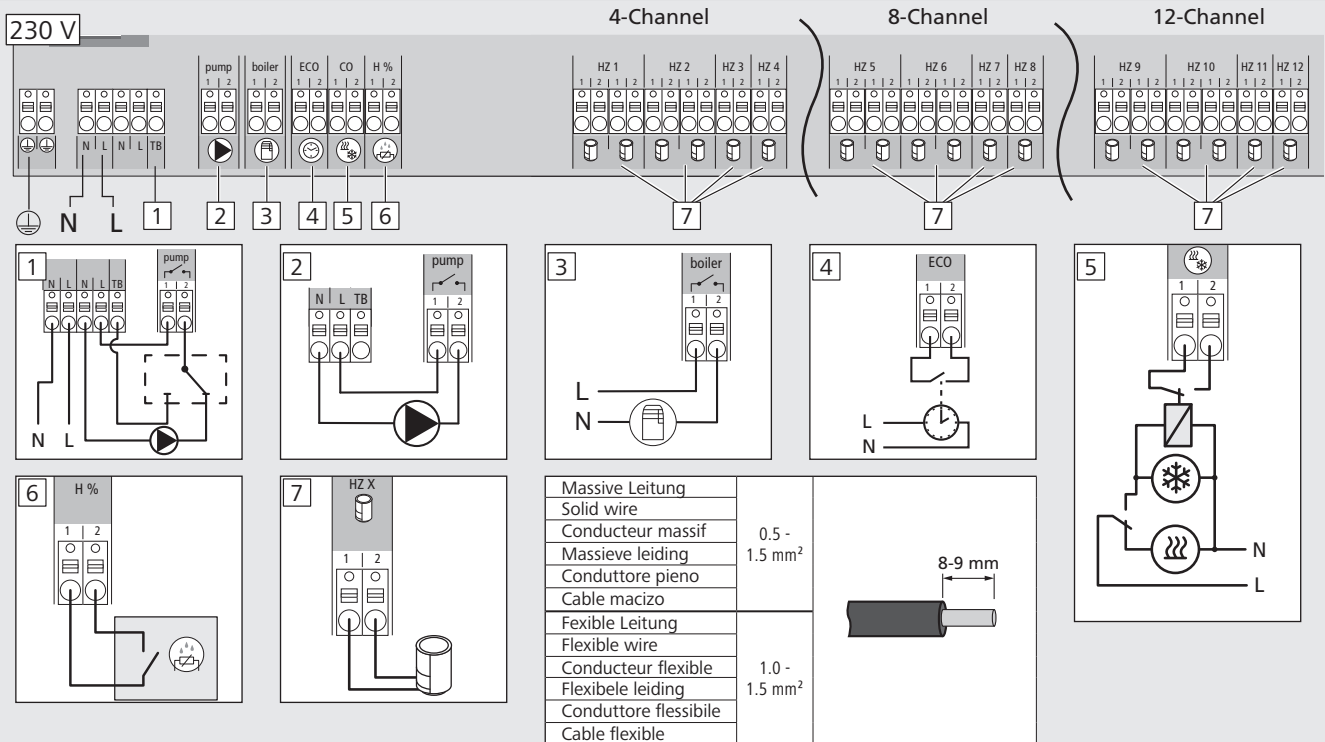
230 V

4-Channel

8-Channel

12-Channel

pump
1 2

boiler
1 2

ECO
1 2

CO
1 2

H %
1 2

N L N L TB

N L 1 2 3 4 5 6

HZ 1 HZ 2 HZ 3 HZ 4
1 2 1 2 1 2 1 2 1 2 1 2

HZ 5 HZ 6 HZ 7 HZ 8
1 2 1 2 1 2 1 2 1 2 1 2

HZ 9 HZ 10 HZ 11 HZ 12
1 2 1 2 1 2 1 2 1 2 1 2

7

7

7

1
N L N L TB
pump
1 2
N L

2
N L TB
pump
1 2

3
boiler
1 2
L
N

4
ECO
1 2
L
N

5
1 2
N
L

6
H %
1 2

7
HZ X
1 2

| Massive Leitung<br>Solid wire<br>Conducteur massif<br>Massieve leiding<br>Conduttore pieno<br>Cable macizo | 0.5 - 1.5 mm² |
|---|---|
| Fexible Leitung<br>Flexible wire<br>Conducteur flexible<br>Flexibele leiding<br>Conduttore flessibile<br>Cable flexible | 1.0 - 1.5 mm² |

8-9 mm